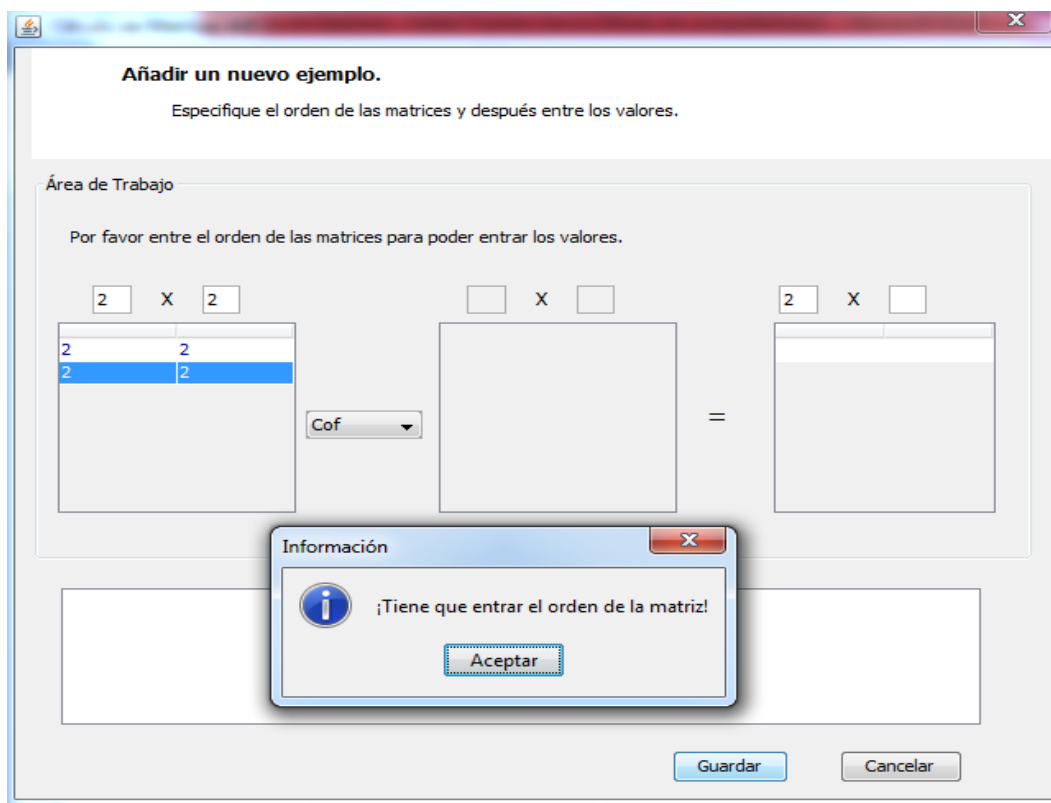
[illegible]

Añadir un nuevo ejemplo.

Especifique el orden de las matrices y después entre los valores.

Área de Trabajo

Por favor entre el orden de las matrices para poder entrar los valores.

2 X 2

| 2 | 2 |
|---|---|
| 2 | 2 |

Cof

X

=

2 X

Información

¡Tiene que entrar el orden de la matriz!

Aceptar

Guardar

Cancelar